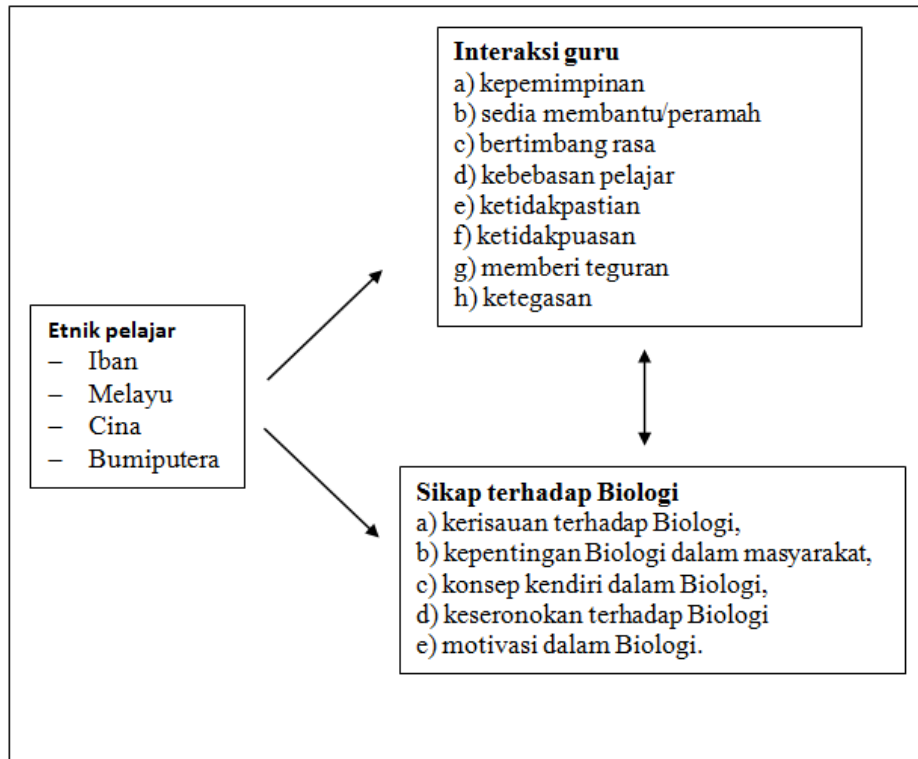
Etnik pelajar
– Iban
– Melayu
– Cina
– Bumiputera

Interaksi guru
a) kepemimpinan
b) sedia membantu/peramah
c) bertimbang rasa
d) kebebasan pelajar
e) ketidakpastian
f) ketidakpuasan
g) memberi teguran
h) ketegasan

Sikap terhadap Biologi
a) kerisauan terhadap Biologi,
b) kepentingan Biologi dalam masyarakat,
c) konsep kendiri dalam Biologi,
d) keseronokan terhadap Biologi
e) motivasi dalam Biologi.